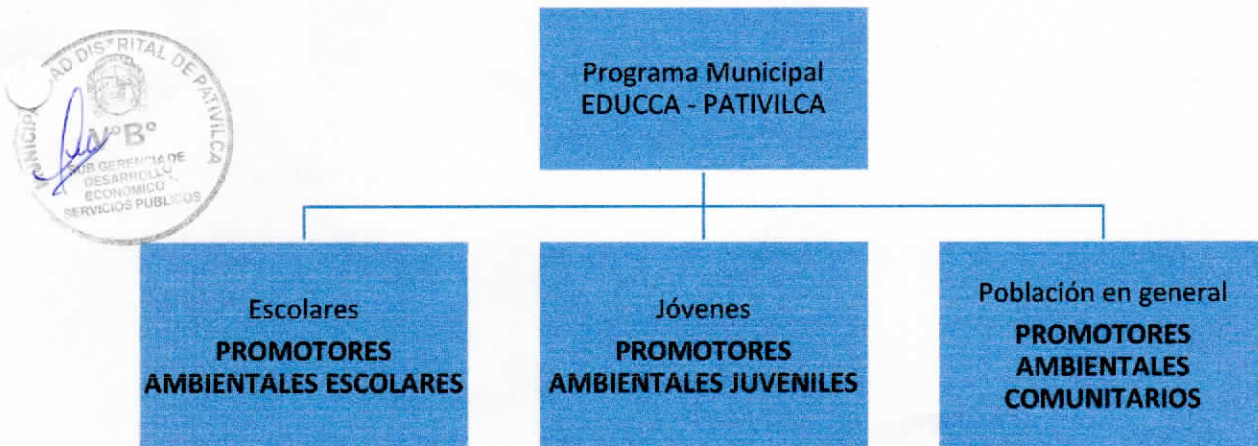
MUNICIPALIDAD DISTRITAL DE PATIVILCA
V°B°
SUB GERENCIA DE DESARROLLO ECONOMICO Y SERVICIOS PUBLICOS

Programa Municipal EDUCCA - PATIVILCA

Escolares
PROMOTORES AMBIENTALES ESCOLARES

Jóvenes
PROMOTORES AMBIENTALES JUVENILES

Población en general
PROMOTORES AMBIENTALES COMUNITARIOS